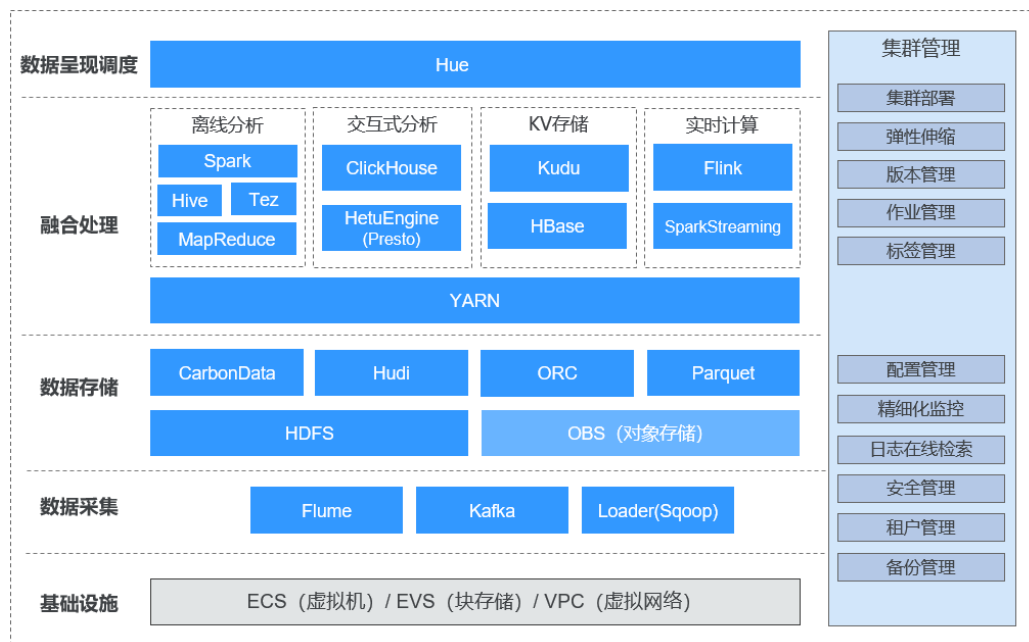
数据呈现调度

Hue

融合处理

离线分析

Spark

Hive

Tez

MapReduce

交互式分析

ClickHouse

HetuEngine (Presto)

KV存储

Kudu

HBase

实时计算

Flink

SparkStreaming

YARN

数据存储

CarbonData

Hudi

ORC

Parquet

HDFS

OBS（对象存储）

数据采集

Flume

Kafka

Loader(Sqoop)

基础设施

ECS（虚拟机）/ EVS（块存储）/ VPC（虚拟网络）

集群管理

集群部署

弹性伸缩

版本管理

作业管理

标签管理

配置管理

精细化监控

日志在线检索

安全管理

租户管理

备份管理